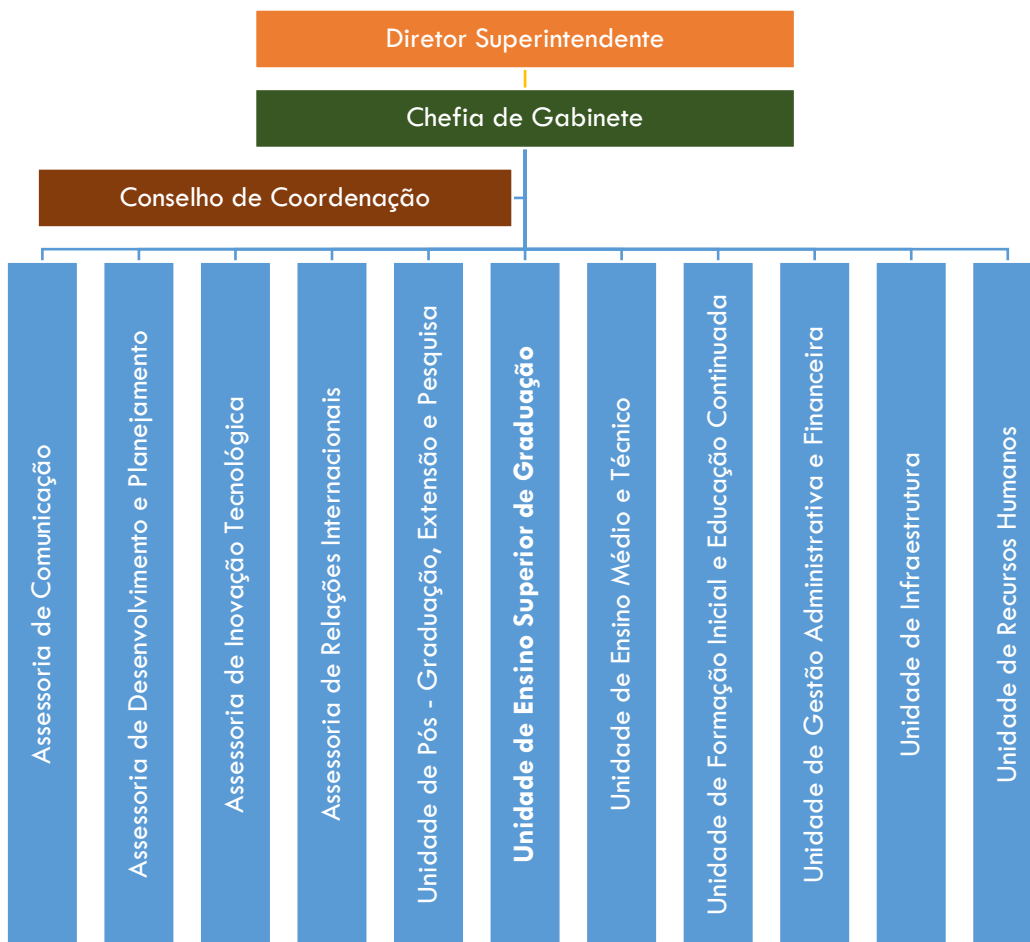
Diretor Superintendente

Chefia de Gabinete

Conselho de Coordenação

Assessoria de Comunicação

Assessoria de Desenvolvimento e Planejamento

Assessoria de Inovação Tecnológica

Assessoria de Relações Internacionais

Unidade de Pós - Graduação, Extensão e Pesquisa

Unidade de Ensino Superior de Graduação

Unidade de Ensino Médio e Técnico

Unidade de Formação Inicial e Educação Continuada

Unidade de Gestão Administrativa e Financeira

Unidade de Infraestrutura

Unidade de Recursos Humanos